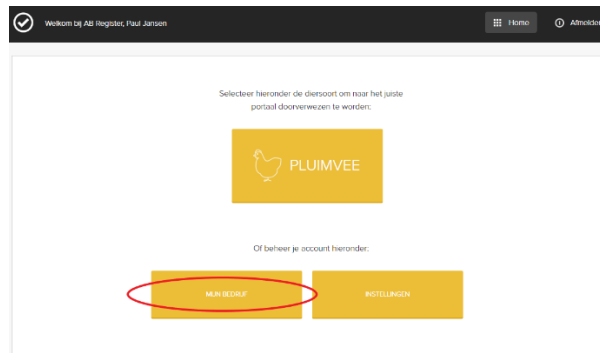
Welkom bij AB Register, Paul Jansen

Home

Afmelden

Selecteer hieronder de diersoort om naar het juiste portaal doorverwezen te worden:

PLUIMVEE

Of beheer je account hieronder:

MIJN BEDRIJF

INSTELLINGEN